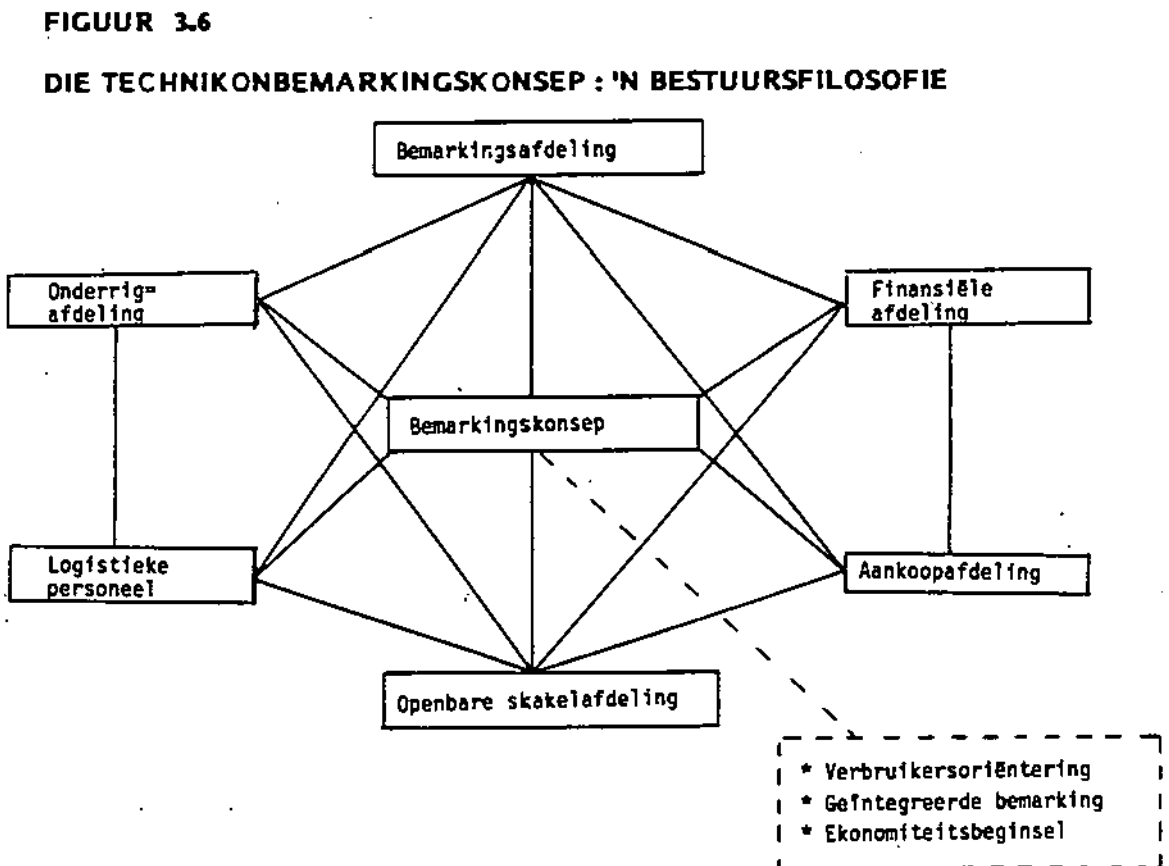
FIGUUR 3.6

DIE TECHNIKONBEMARKINGSKONSEP : 'N BESTUURSFILOSOFIE

Bemarkingsafdeling

Onderrig= afdeling

Finansiële afdeling

Bemarkingskonsep

Logistieke personeel

Aankoopafdeling

Openbare skakelafdeling

* Verbruikersoriëntering
* Geïntegreerde bemarking
* Ekonomiteitsbeginsel